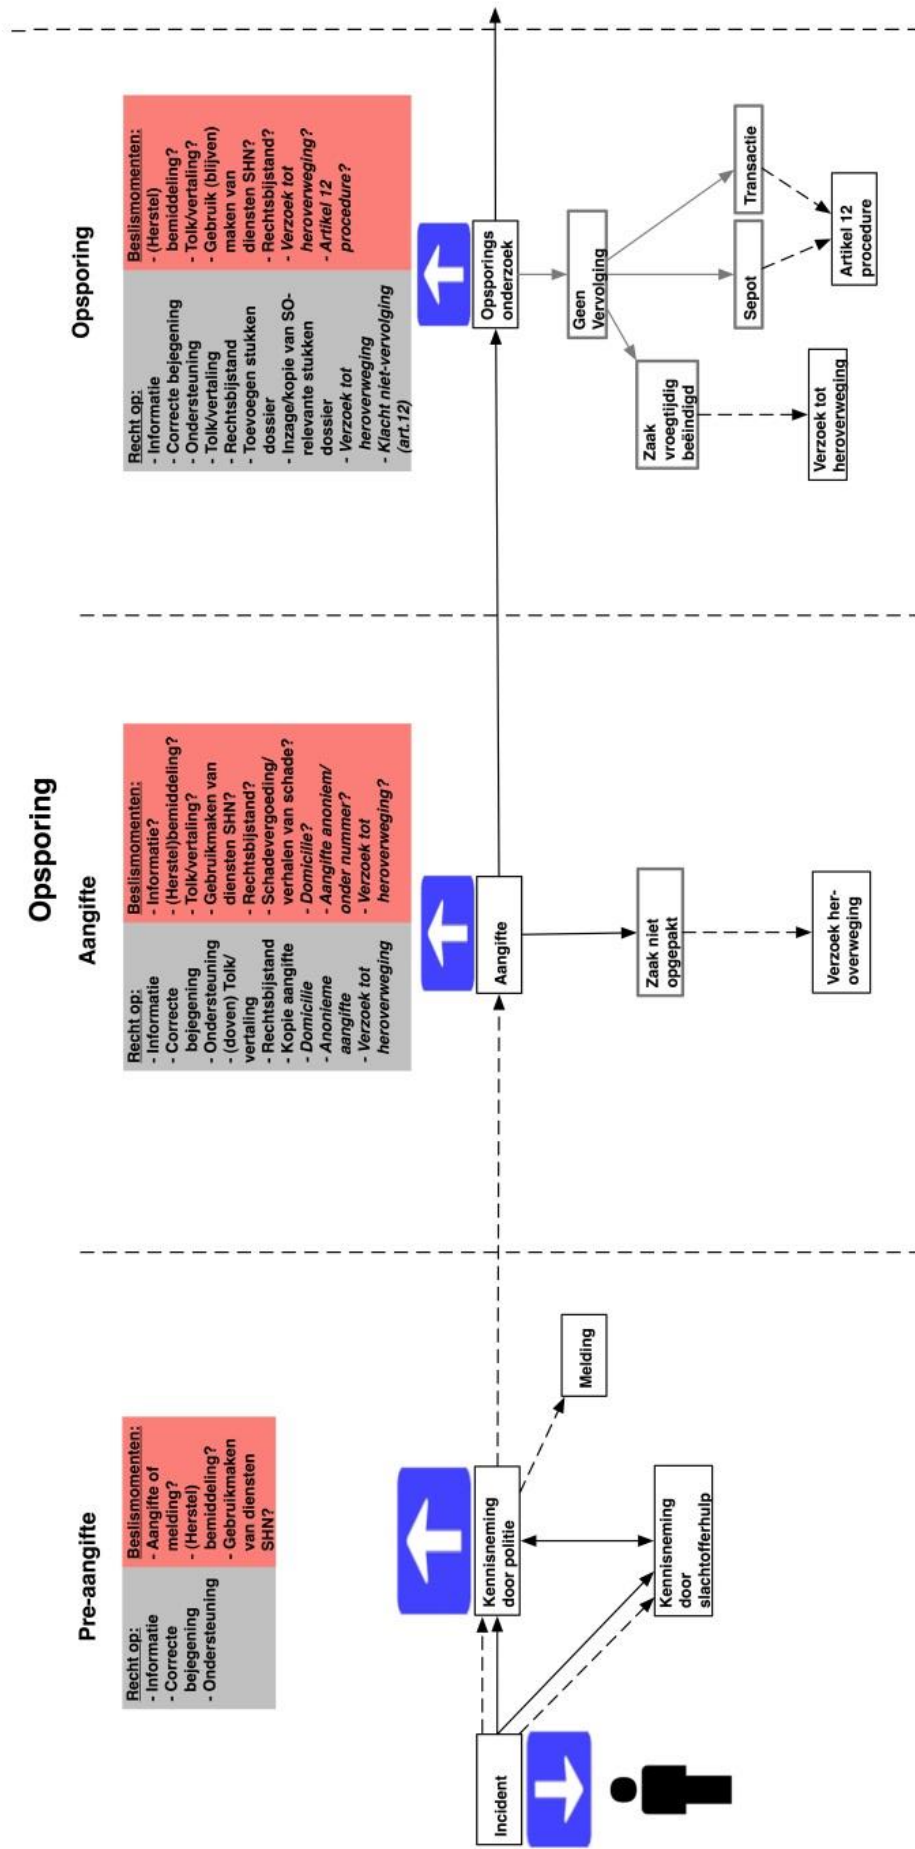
Opsporing

Pre-aangifte

Recht op:
- Informatie
- Correcte bejegening
- Ondersteuning

Beslismomenten:
- Aangifte of melding?
- (Herstel) bemiddeling?
- Gebruikmaken van diensten SHN?

Incident

Kennisneming door politie

Kennisneming door slachtofferhulp

Melding

Aangifte

Recht op:
- Informatie
- Correcte bejegening
- Ondersteuning
- (doven) Tolk/ vertaling
- Rechtsbijstand
- Kopie aangifte
- Domicilie
- Anonieme aangifte
- Verzoek tot heroverweging

Beslismomenten:
- Informatie?
- (Herstel)bemiddeling?
- Tolk/vertaling?
- Gebruikmaken van diensten SHN?
- Rechtsbijstand?
- Schadevergoeding/ verhalen van schade?
- Domicilie?
- Aangifte anoniem/ onder nummer?
- Verzoek tot heroverweging?

Aangifte

Zaak niet opgepakt

Verzoek her-overweging

Opsporing

Recht op:
- Informatie
- Correcte bejegening
- Ondersteuning
- Tolk/vertaling
- Rechtsbijstand
- Toevoegen stukken dossier
- Inzage/kopie van SO-relevante stukken dossier
- Verzoek tot heroverweging
- Klacht niet-vervolging (art.12)

Beslismomenten:
- (Herstel) bemiddeling?
- Tolk/vertaling?
- Gebruik (blijven) maken van diensten SHN?
- Rechtsbijstand?
- Verzoek tot heroverweging?
- Artikel 12 procedure?

Opsporings onderzoek

Geen Vervolging

Zaak vroegtijdig beëindigd

Verzoek tot heroverweging

Sepot

Transactie

Artikel 12 procedure